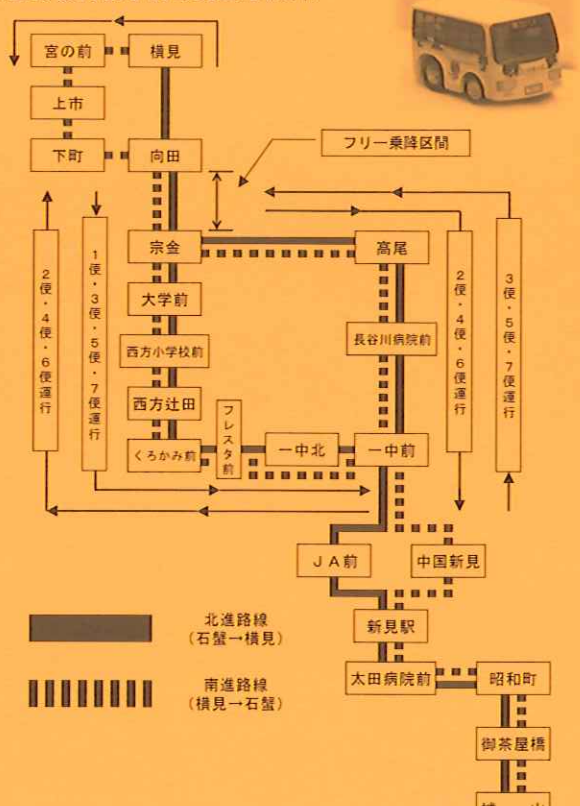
宮の前
横見
上市
下町
向田
フリー乗降区間
宗金
高尾
大学前
長谷川病院前
西方小学校前
西方辻田
フレスタ前
くろかみ前
一中北
一中前
2便・4便・6便運行
1便・3便・5便・7便運行
2便・4便・6便運行
3便・5便・7便運行
ＪＡ前
中国新見
新見駅
太田病院前
昭和町
御茶屋橋
北進路線（石蟹→横見）
南進路線（横見→石蟹）
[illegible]